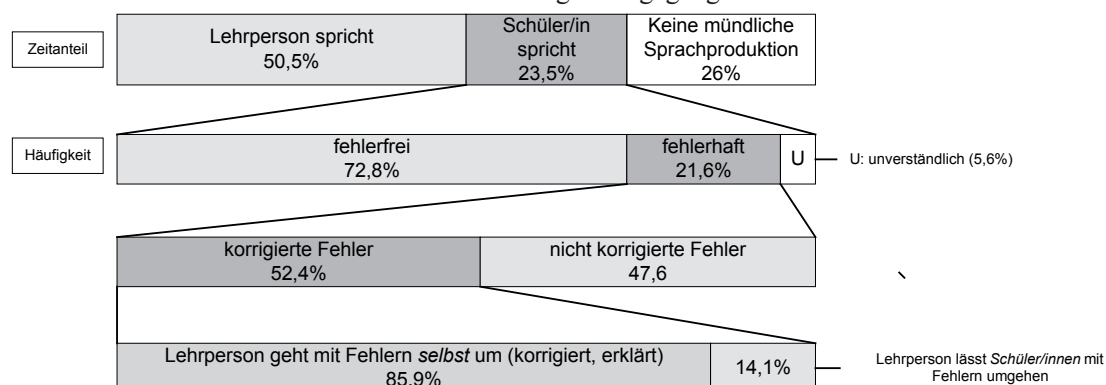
Zeitanteil

Lehrperson spricht 50,5%

Schüler/in spricht 23,5%

Keine mündliche Sprachproduktion 26%

Häufigkeit

fehlerfrei 72,8%

fehlerhaft 21,6%

U

U: unverständlich (5,6%)

korrigierte Fehler 52,4%

nicht korrigierte Fehler 47,6

Lehrperson geht mit Fehlern *selbst* um (korrigiert, erklärt) 85,9%

14,1%

Lehrperson lässt *Schüler/innen* mit Fehlern umgehen